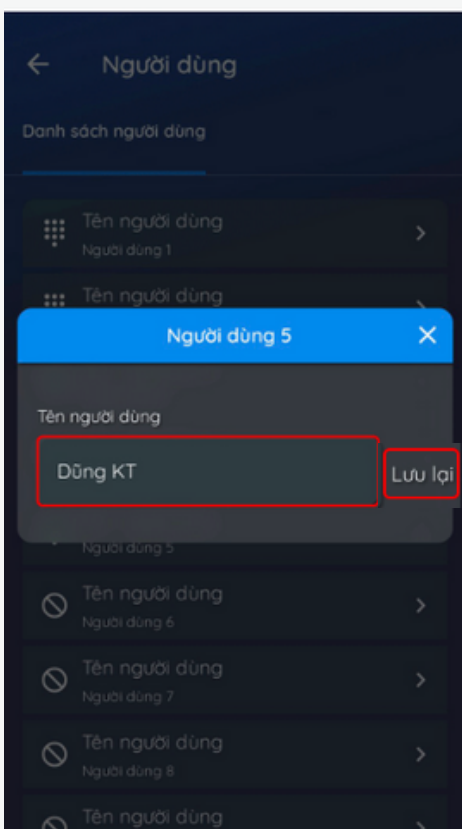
Người dùng

Danh sách người dùng

Tên người dùng
Người dùng 1

Tên người dùng

Người dùng 5

Tên người dùng

Dũng KT

Lưu lại

Người dùng 5

Tên người dùng
Người dùng 6

Tên người dùng
Người dùng 7

Tên người dùng
Người dùng 8

Tên người dùng